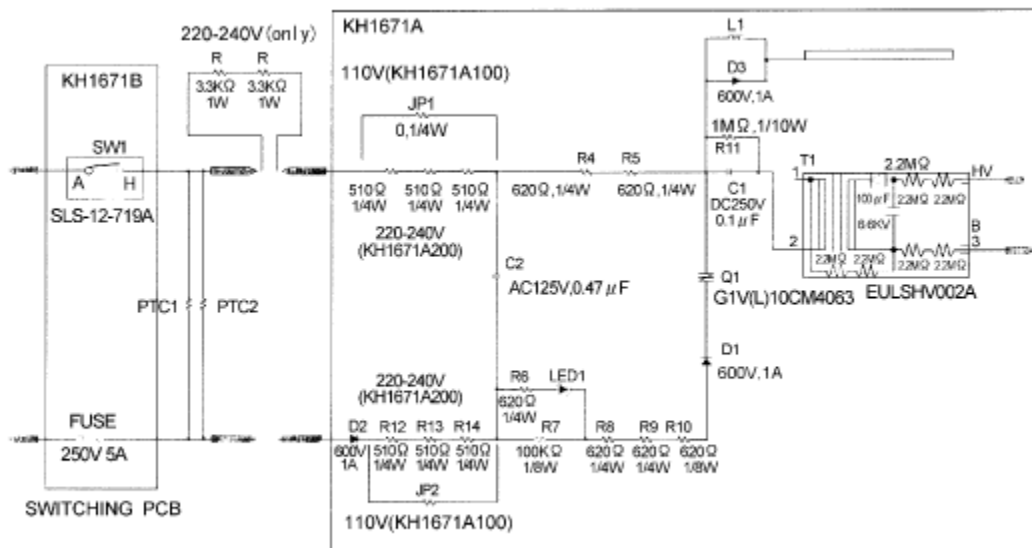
220-240V (only)

KH1671A

KH1671B

R 3.3KΩ 1W

R 3.3KΩ 1W

110V(KH1671A100)

L1

D3

600V,1A

JP1

0,1/4W

1MΩ,1/10W

R11

SW1

A H

SLS-12-719A

510Ω 1/4W

510Ω 1/4W

510Ω 1/4W

R4

620Ω,1/4W

R5

620Ω,1/4W

C1

DC250V

0.1μF

T1

1

2.2MΩ

HV

100μF

6.6KV

2.2MΩ 2.2MΩ

2

B

3

2.2MΩ 2.2MΩ

2.2MΩ 2.2MΩ

220-240V

(KH1671A200)

C2

AC125V,0.47μF

Q1

G1V(L)10CM4063

EULSHV002A

PTC1

PTC2

D1

600V,1A

220-240V

(KH1671A200)

R6

620Ω 1/4W

LED1

FUSE

250V 5A

D2

600V 1A

R12

510Ω 1/4W

R13

510Ω 1/4W

R14

510Ω 1/4W

R7

100KΩ 1/8W

R8

620Ω 1/4W

R9

620Ω 1/4W

R10

620Ω 1/8W

JP2

SWITCHING PCB

110V(KH1671A100)